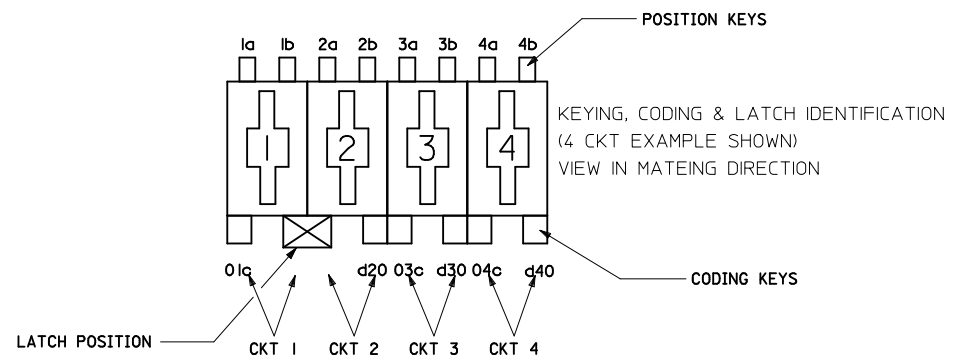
POSITION KEYS

1a 1b 2a 2b 3a 3b 4a 4b

1 2 3 4

KEYING, CODING & LATCH IDENTIFICATION
(4 CKT EXAMPLE SHOWN)
VIEW IN MATEING DIRECTION

01c d20 03c d30 04c d40

CODING KEYS

LATCH POSITION

CKT 1 CKT 2 CKT 3 CKT 4